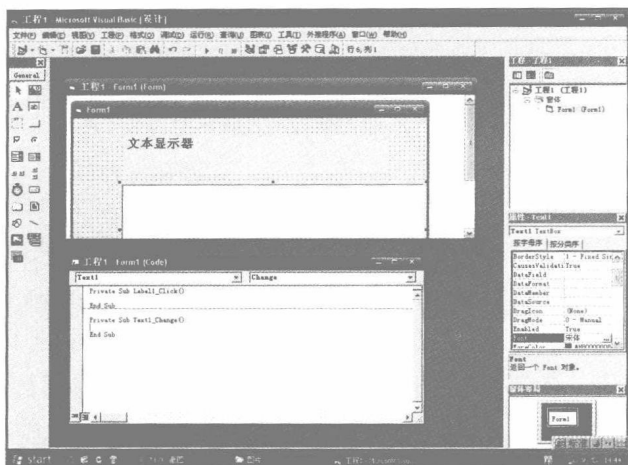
工程1 - Microsoft Visual Basic [设计]

文件(F) 编辑(E) 视图(V) 工程(P) 格式(O) 调试(D) 运行(R) 查询(U) 图表(I) 工具(T) 外接程序(A) 窗口(W) 帮助(H)

行 6, 列 1

General

工程1 - Form1 (Form)

Form1

文本显示器

工程1 - Form1 (Code)

Text1

Change

Private Sub Label1_Click()

End Sub

Private Sub Text1_Change()

End Sub

工程 - 工程1

工程1 (工程1)

窗体

Form1 (Form1)

属性 - Text1

Text1 TextBox

按字母序 | 按分类序

BorderStyle | 1 - Fixed Si
CausesValidation | True
DataField |
DataFormat |
DataMember |
DataSource |
DragIcon | (None)
DragMode | 0 - Manual
Enabled | True
Font | 宋体

Font
返回一个 Font 对象。

窗体布局

Form1

start

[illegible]